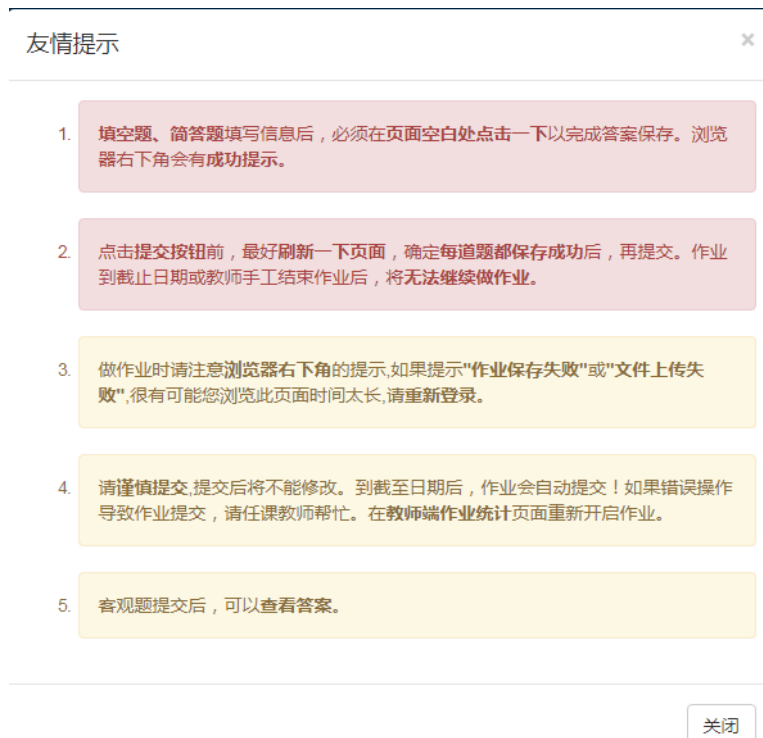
友情提示

×

1. 填空题、简答题填写信息后，必须在页面空白处点击一下以完成答案保存。浏览器右下角会有成功提示。

2. 点击提交按钮前，最好刷新一下页面，确定每道题都保存成功后，再提交。作业到截止日期或教师手工结束作业后，将无法继续做作业。

3. 做作业时请注意浏览器右下角的提示,如果提示"作业保存失败"或"文件上传失败",很有可能您浏览此页面时间太长,请重新登录。

4. 请谨慎提交,提交后将不能修改。到截至日期后，作业会自动提交！如果错误操作导致作业提交，请任课教师帮忙。在教师端作业统计页面重新开启作业。

5. 客观题提交后，可以查看答案。

关闭